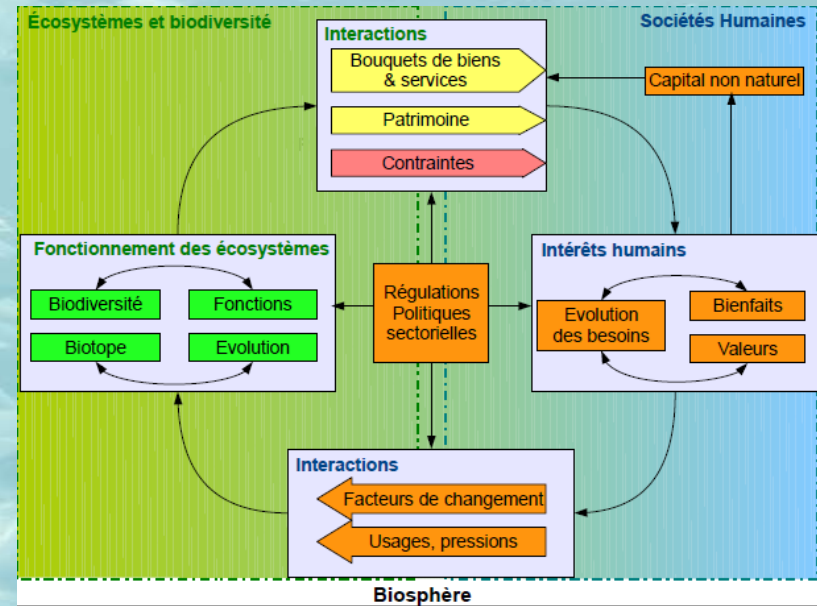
Écosystèmes et biodiversité

Sociétés Humaines

Interactions

Bouquets de biens & services

Patrimoine

Contraintes

Capital non naturel

Fonctionnement des écosystèmes

Biodiversité

Fonctions

Biotope

Evolution

Régulations Politiques sectorielles

Intérêts humains

Evolution des besoins

Bienfaits

Valeurs

Interactions

Facteurs de changement

Usages, pressions

Biosphère